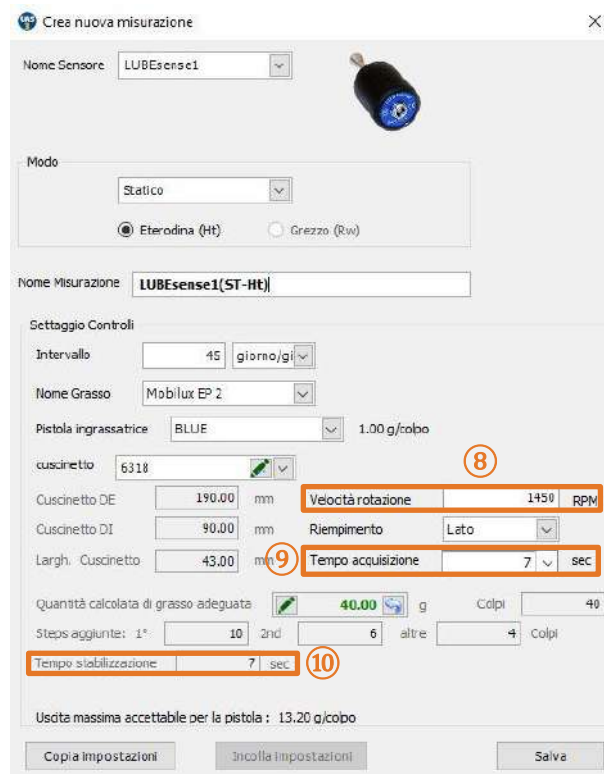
Crea nuova misurazione

Nome Sensore LUBEsense1

Modo

Statico

Eterodina (Ht) Grezzo (Rw)

Nome Misurazione LUBEsense1(ST-Ht)

Settaggio Controlli

Intervallo 45 giorno/gi

Nome Grasso Mobilux EP 2

Pistola ingrassatrice BLUE 1.00 g/colpo

cuscinetto 6318

8

Cuscinetto DE 190.00 mm Velocità rotazione 1450 RPM

Cuscinetto DI 90.00 mm Riempimento Lato

Largh. Cuscinetto 43.00 mm 9 Tempo acquisizione 7 sec

Quantità calcolata di grasso adeguata 40.00 g Colpi 40

Steps aggiunte: 1° 10 2nd 6 altre 4 Colpi

Tempo stabilizzazione 7 sec 10

Uscita massima accettabile per la pistola : 13.20 g/colpo

Copia Impostazioni Incolla Impostazioni Salva